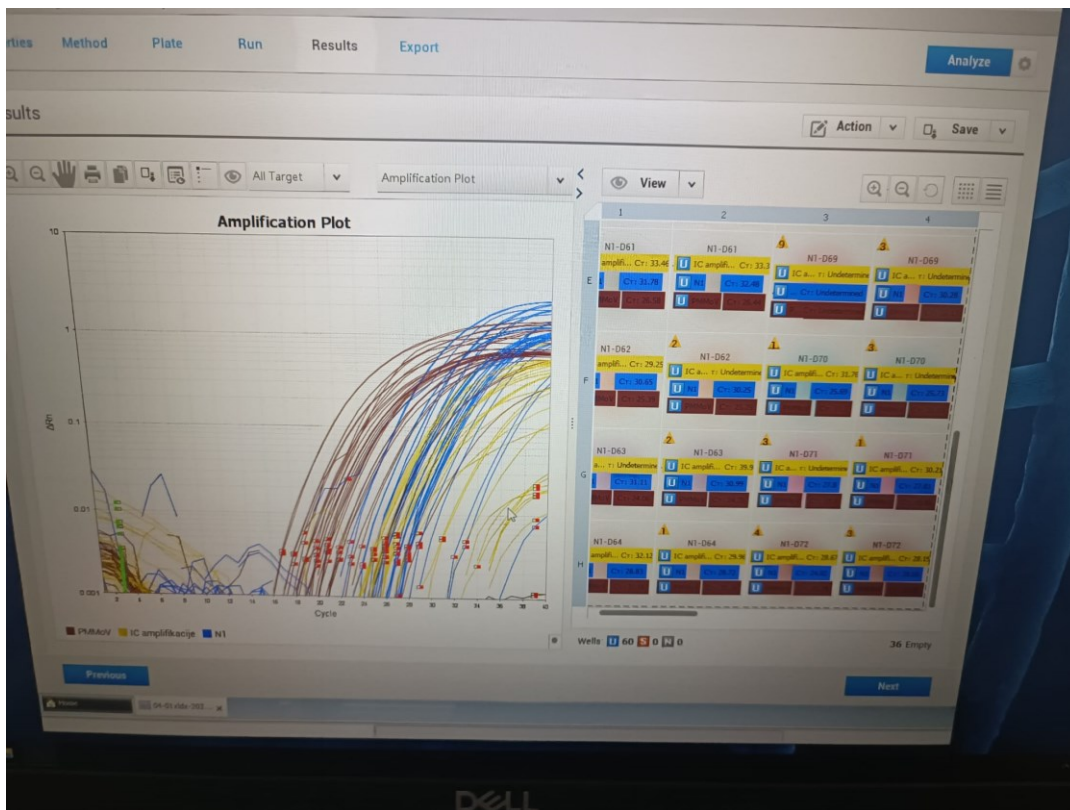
rties Method Plate Run Results Export

Analyze

sults

Action Save

All Target

Amplification Plot

View

Amplification Plot

10

1

0.1

0.01

0.001

ΔRn

Cycle

PMMoV IC amplifikacije N1

| | 1 | 2 | 3 | 4 |
|---|---|---|---|---|
| E | N1-D61 amplifi... CT: 33.46 CT: 31.78 | N1-D61 IC amplifi... CT: 33.3 N1 CT: 32.48 | N1-D69 IC a... T: Undetermine CT: Undetermined | N1-D69 IC a... T: Undetermine CT: 32.29 |
| F | N1-D62 amplifi... CT: 29.25 CT: 30.65 | N1-D62 IC a... T: Undetermine N1 CT: 30.25 | N1-D70 IC amplifi... CT: 31.79 CT: 29.89 | N1-D70 IC a... T: Undetermine CT: 29.77 |
| G | N1-D63 a... T: Undetermine CT: 31.11 | N1-D63 IC amplifi... CT: 39.9 CT: 30.99 | N1-D71 IC a... T: Undetermine N1 CT: 29.8 | N1-D71 IC amplifi... CT: 30.25 |
| H | N1-D64 amplifi... CT: 32.12 CT: 28.83 | N1-D64 IC amplifi... CT: 29.96 CT: 28.11 | N1-D72 IC amplifi... CT: 28.67 CT: 28.43 | N1-D72 IC amplifi... CT: 28.35 |

Wells U 60 S 0 N 0

36 Empty

Previous

Next

DELL